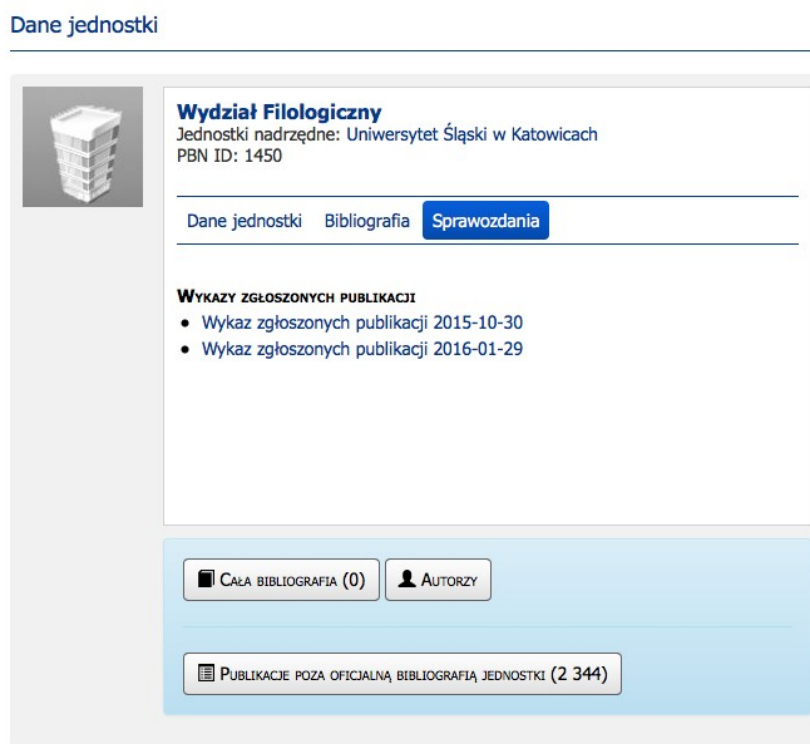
Dane jednostki

Wydział Filologiczny
Jednostki nadrzędne: Uniwersytet Śląski w Katowicach
PBN ID: 1450

Dane jednostki | Bibliografia | Sprawozdania

Wykazy zgłoszonych publikacji
• Wykaz zgłoszonych publikacji 2015-10-30
• Wykaz zgłoszonych publikacji 2016-01-29

Cała bibliografia (0) | Autorzy

Publikacje poza oficjalną bibliografią jednostki (2 344)